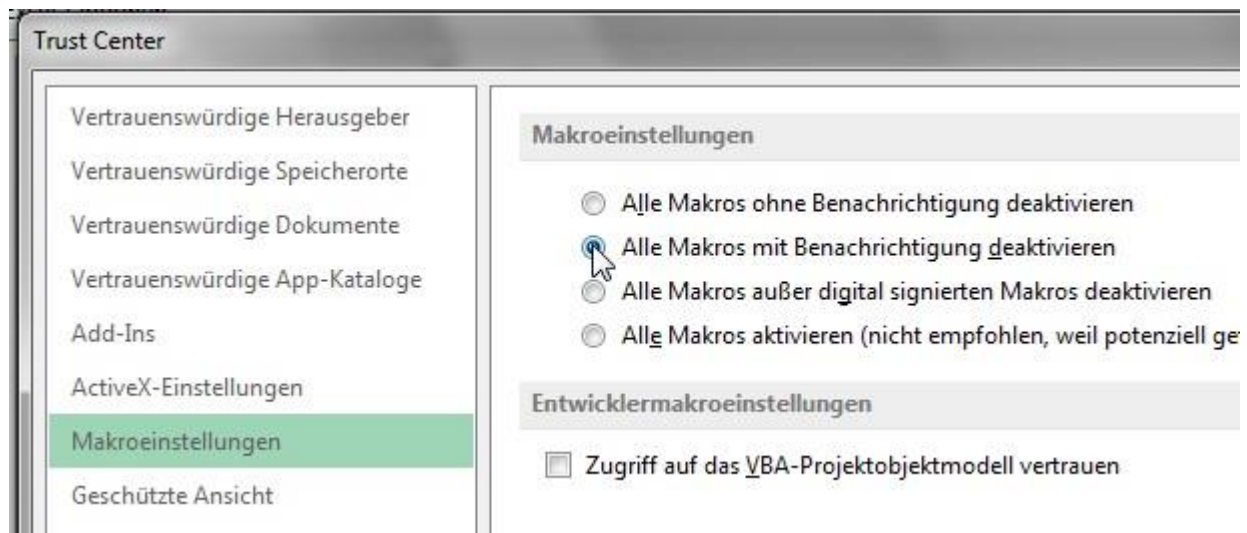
Trust Center

Vertrauenswürdige Herausgeber
Vertrauenswürdige Speicherorte
Vertrauenswürdige Dokumente
Vertrauenswürdige App-Kataloge
Add-Ins
ActiveX-Einstellungen
Makroeinstellungen
Geschützte Ansicht

Makroeinstellungen

Alle Makros ohne Benachrichtigung deaktivieren
Alle Makros mit Benachrichtigung deaktivieren
Alle Makros außer digital signierten Makros deaktivieren
Alle Makros aktivieren (nicht empfohlen, weil potenziell ge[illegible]

Entwicklermakroeinstellungen

Zugriff auf das VBA-Projektobjektmodell vertrauen